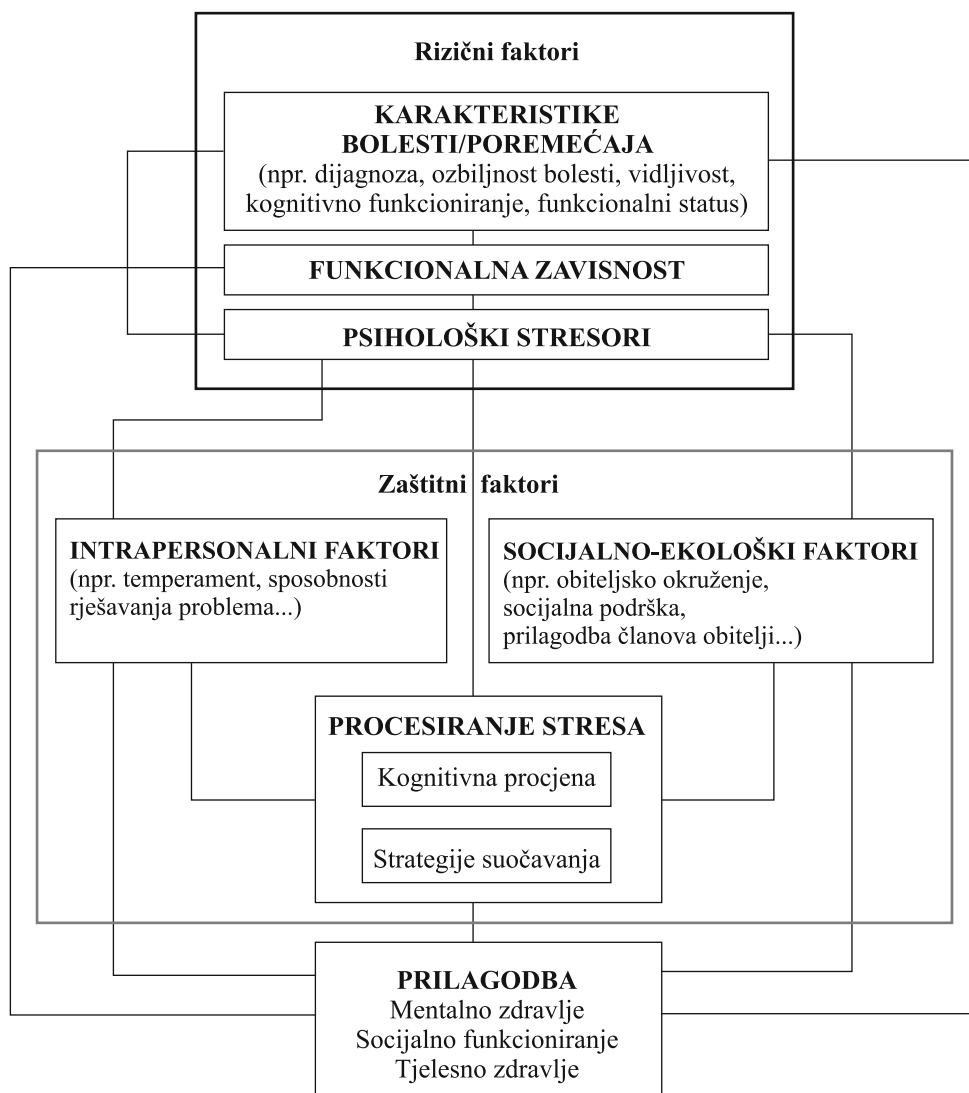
Rizični faktori

KARAKTERISTIKE BOLESTI/POREMEĆAJA
(npr. dijagnoza, ozbiljnost bolesti, vidljivost, kognitivno funkcioniranje, funkcionalni status)

FUNKCIONALNA ZAVISNOST

PSIHOLOŠKI STRESORI

Zaštitni faktori

INTRAPERSONALNI FAKTORI
(npr. temperament, sposobnosti rješavanja problema...)

SOCIJALNO-EKOLOŠKI FAKTORI
(npr. obiteljsko okruženje, socijalna podrška, prilagodba članova obitelji...)

PROCESIRANJE STRESA

Kognitivna procjena

Strategije suočavanja

PRILAGODBA
Mentalno zdravlje
Socijalno funkcioniranje
Tjelesno zdravlje